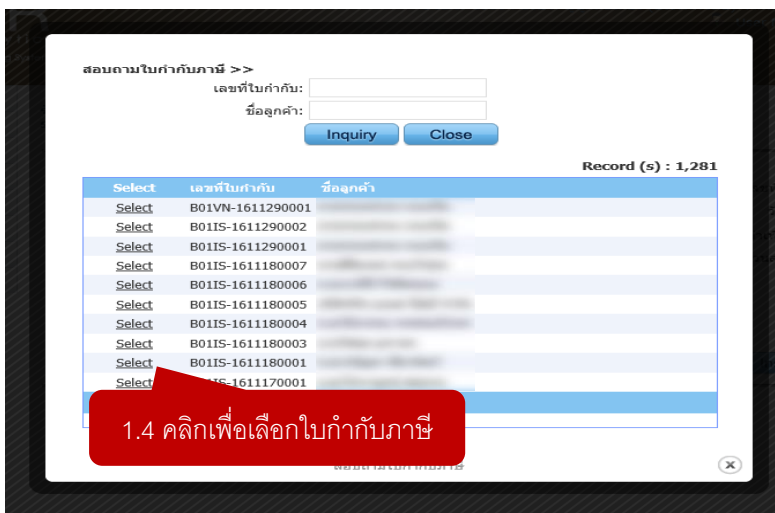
สอบถามใบกำกับภาษี >>
เลขที่ใบกำกับ:
ชื่อลูกค้า:
Inquiry Close

Record (s) : 1,281

| Select | เลขที่ใบกำกับ | ชื่อลูกค้า |
|---|---|---|
| Select | B01VN-1611290001 | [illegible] |
| Select | B01IS-1611290002 | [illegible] |
| Select | B01IS-1611290001 | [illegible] |
| Select | B01IS-1611180007 | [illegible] |
| Select | B01IS-1611180006 | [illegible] |
| Select | B01IS-1611180005 | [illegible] |
| Select | B01IS-1611180004 | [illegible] |
| Select | B01IS-1611180003 | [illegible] |
| Select | B01IS-1611180001 | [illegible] |
| Select | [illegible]IS-1611170001 | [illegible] |

1.4 คลิกเพื่อเลือกใบกำกับภาษี

สอบถามใบกำกับภาษี